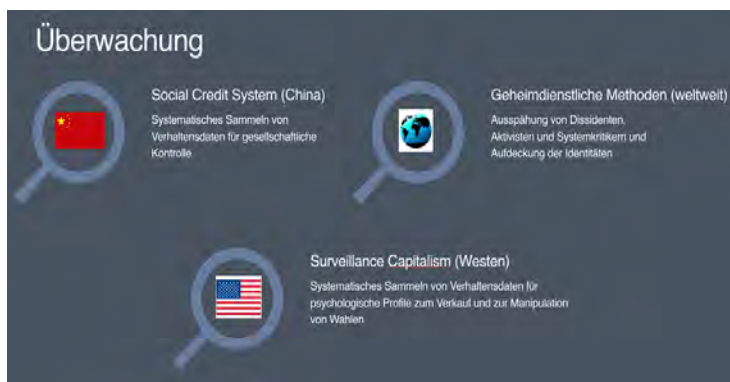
Überwachung

Social Credit System (China)

Systematisches Sammeln von Verhaltensdaten für gesellschaftliche Kontrolle

Geheimdienstliche Methoden (weltweit)

Ausspähung von Dissidenten, Aktivisten und Systemkritikern und Aufdeckung der Identitäten

Surveillance Capitalism (Westen)

Systematisches Sammeln von Verhaltensdaten für psychologische Profile zum Verkauf und zur Manipulation von Wahlen